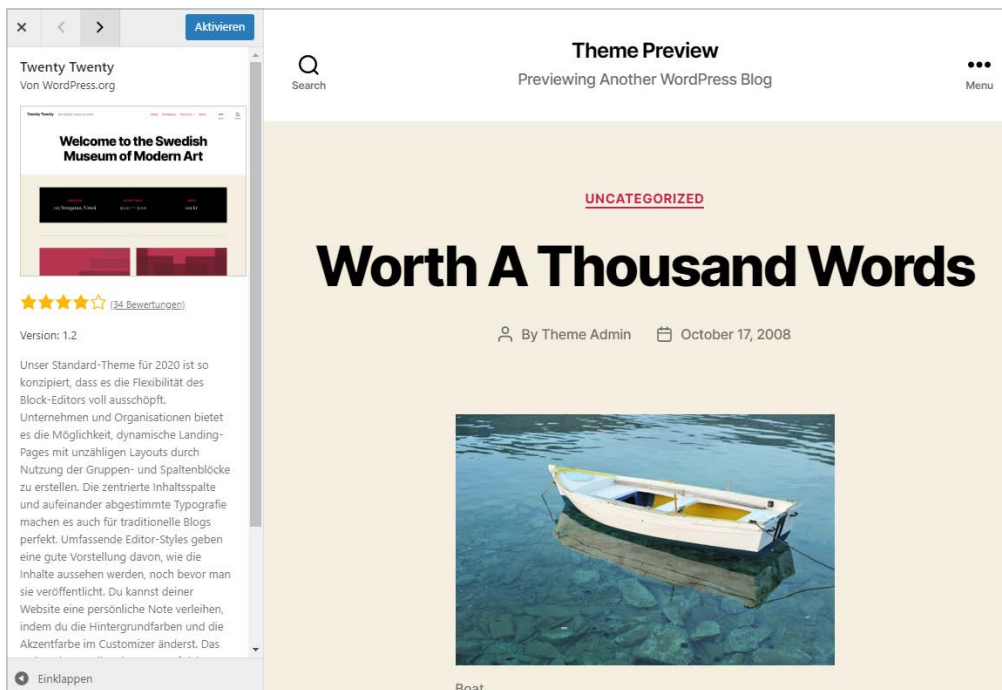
× < > Aktivieren

Twenty Twenty
Von WordPress.org

Twenty Twenty

Welcome to the Swedish Museum of Modern Art

(34 Bewertungen)

Version: 1.2

Unser Standard-Theme für 2020 ist so konzipiert, dass es die Flexibilität des Block-Editors voll ausschöpft. Unternehmen und Organisationen bietet es die Möglichkeit, dynamische Landing-Pages mit unzähligen Layouts durch Nutzung der Gruppen- und Spaltenblöcke zu erstellen. Die zentrierte Inhaltsspalte und aufeinander abgestimmte Typografie machen es auch für traditionelle Blogs perfekt. Umfassende Editor-Styles geben eine gute Vorstellung davon, wie die Inhalte aussehen werden, noch bevor man sie veröffentlicht. Du kannst deiner Website eine persönliche Note verleihen, indem du die Hintergrundfarben und die Akzentfarbe im Customizer änderst. Das

Einklappen

Search

Theme Preview
Previewing Another WordPress Blog

Menu

UNCATEGORIZED

Worth A Thousand Words

By Theme Admin October 17, 2008

Boat